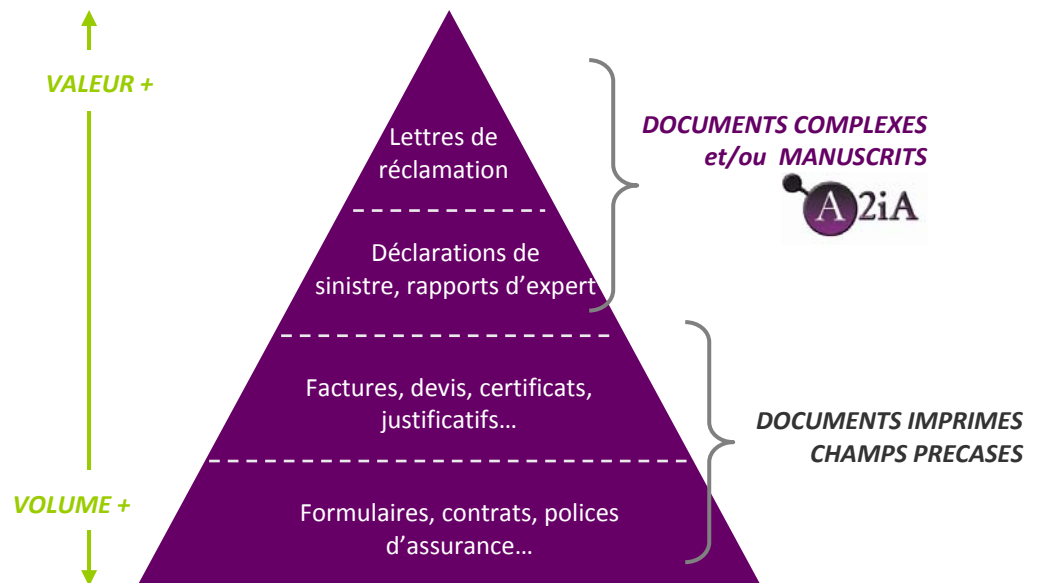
VALEUR +

VOLUME +

Lettres de réclamation

Déclarations de sinistre, rapports d'expert

Factures, devis, certificats, justificatifs…

Formulaires, contrats, polices d'assurance…

DOCUMENTS COMPLEXES et/ou MANUSCRITS

A2iA

DOCUMENTS IMPRIMES CHAMPS PRECASES